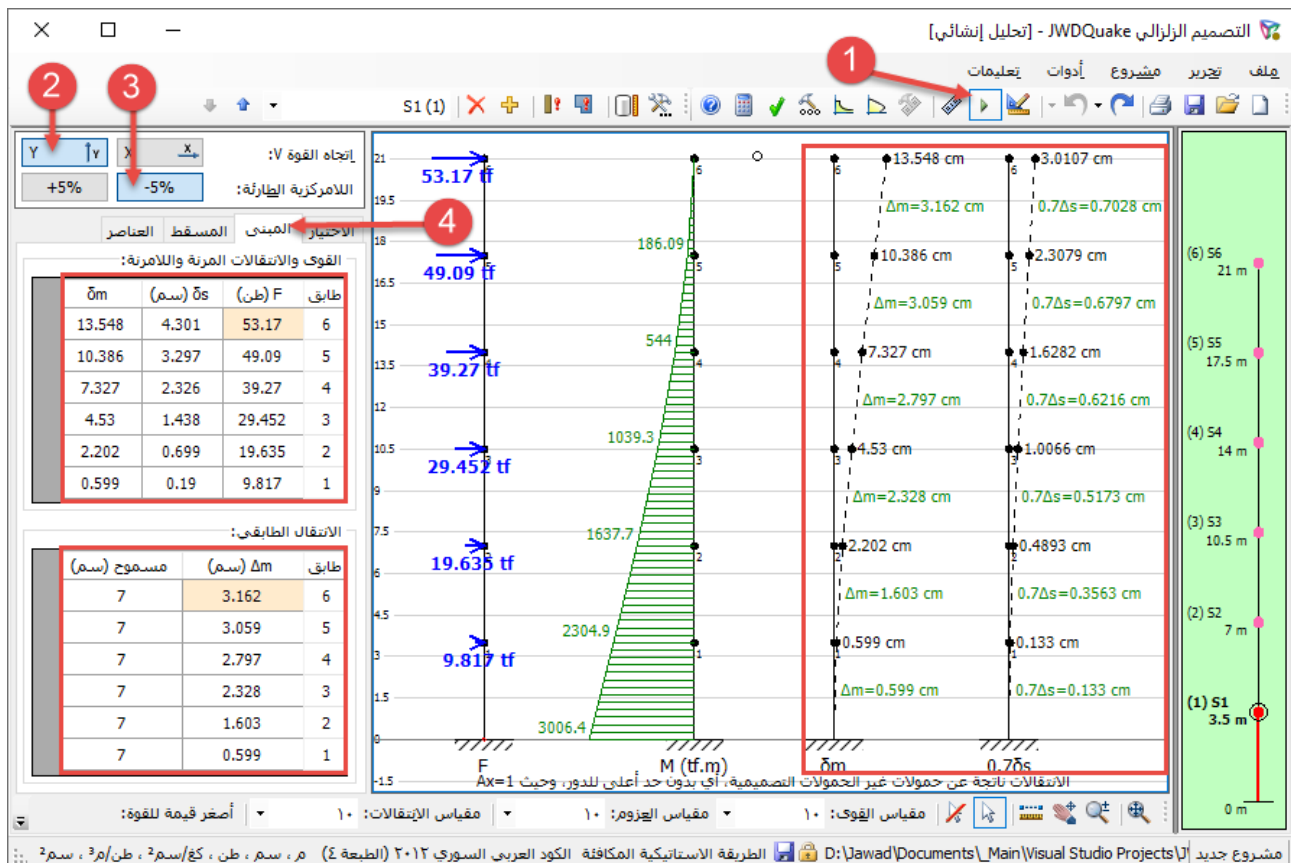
التصميم الزلزالي JWDQuake - [تحليل إنشائي]

ملف تحرير مشروع أدوات تعليمات

S1 (1)

1 2 3 4

اتجاه القوة V:
Y X
اللامركزية الطارئة:
+5% -5%

الاختيار المبنى المسقط العناصر

القوى والانتقالات المرنة واللامرنة:

| طابق | F (طن) | δs (سم) | δm |
|---|---|---|---|
| 6 | 53.17 | 4.301 | 13.548 |
| 5 | 49.09 | 3.297 | 10.386 |
| 4 | 39.27 | 2.326 | 7.327 |
| 3 | 29.452 | 1.438 | 4.53 |
| 2 | 19.635 | 0.699 | 2.202 |
| 1 | 9.817 | 0.19 | 0.599 |

الانتقال الطابقي:

| طابق | Δm (سم) | مسموح (سم) |
|---|---|---|
| 6 | 3.162 | 7 |
| 5 | 3.059 | 7 |
| 4 | 2.797 | 7 |
| 3 | 2.328 | 7 |
| 2 | 1.603 | 7 |
| 1 | 0.599 | 7 |

21 19.5 18 16.5 15 13.5 12 10.5 9 7.5 6 4.5 3 1.5 0 -1.5

53.17 tf
49.09 tf
39.27 tf
29.452 tf
19.635 tf
9.817 tf
F

186.09
544
1039.3
1637.7
2304.9
3006.4
M (tf.m)
6 5 4 3 2 1

13.548 cm
Δm=3.162 cm
10.386 cm
Δm=3.059 cm
7.327 cm
Δm=2.797 cm
4.53 cm
Δm=2.328 cm
2.202 cm
Δm=1.603 cm
0.599 cm
Δm=0.599 cm
δm

3.0107 cm
0.7Δs=0.7028 cm
2.3079 cm
0.7Δs=0.6797 cm
1.6282 cm
0.7Δs=0.6216 cm
1.0066 cm
0.7Δs=0.5173 cm
0.4893 cm
0.7Δs=0.3563 cm
0.133 cm
0.7Δs=0.133 cm
0.7δs

الانتقالات ناتجة عن حمولات غير الحمولات التصميمية، أي بدون حد أعلى للدور، وحيث Ax=1

(6) S6 21 m
(5) S5 17.5 m
(4) S4 14 m
(3) S3 10.5 m
(2) S2 7 m
(1) S1 3.5 m
0 m

مقياس القوى: ١٠ مقياس العزوم: ١٠ مقياس الانتقالات: ١٠ أصغر قيمة للقوة:

مشروع جديد D:\Jawad\Documents\_Main\Visual Studio Projects الطريقة الاستاتيكية المكافئة الكود العربي السوري ٢٠١٢ (الطبعة ٤) م ، سم ، طن ، كغ/سم٢ ، طن/م٣ ، سم٢